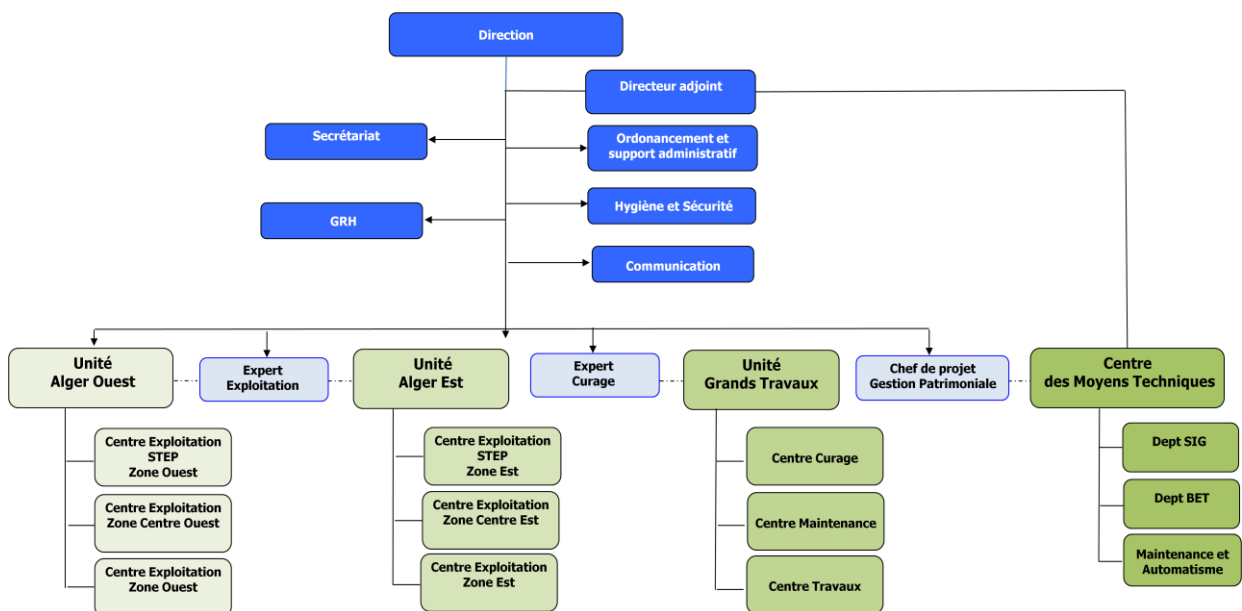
Direction

Directeur adjoint

Secrétariat

Ordonancement et support administratif

GRH

Hygiène et Sécurité

Communication

Unité Alger Ouest

Expert Exploitation

Unité Alger Est

Expert Curage

Unité Grands Travaux

Chef de projet Gestion Patrimoniale

Centre des Moyens Techniques

Centre Exploitation STEP Zone Ouest

Centre Exploitation Zone Centre Ouest

Centre Exploitation Zone Ouest

Centre Exploitation STEP Zone Est

Centre Exploitation Zone Centre Est

Centre Exploitation Zone Est

Centre Curage

Centre Maintenance

Centre Travaux

Dept SIG

Dept BET

Maintenance et Automatisme